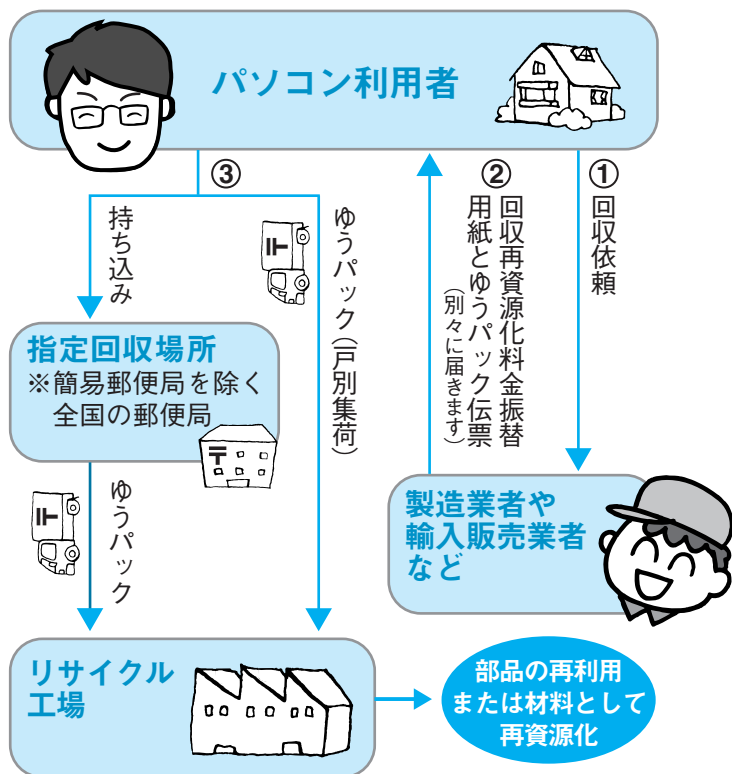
パソコン利用者

③

持ち込み

ゆうパック（戸別集荷）

②
回収再資源化料金振替用紙とゆうパック伝票
（別々に届きます）

①
回収依頼

指定回収場所
※簡易郵便局を除く全国の郵便局

ゆうパック

製造業者や輸入販売業者など

リサイクル工場

部品の再利用または材料として再資源化